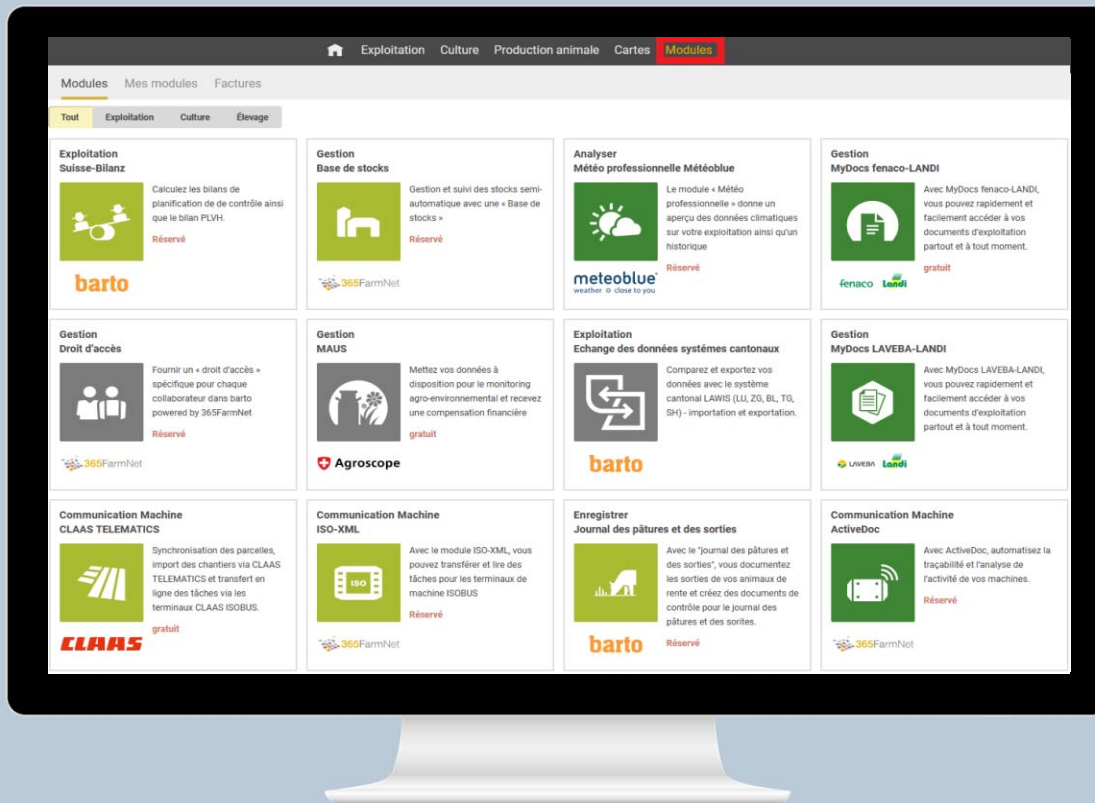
Exploitation Culture Production animale Cartes Modules

Modules Mes modules Factures

Tout Exploitation Culture Élevage

Exploitation
Suisse-Bilanz
Calculez les bilans de planification de de contrôle ainsi que le bilan PLVH.
Réservé
barto

Gestion
Base de stocks
Gestion et suivi des stocks semi-automatique avec une « Base de stocks »
Réservé
365FarmNet

Analyser
Météo professionnelle Météoblue
Le module « Météo professionnelle » donne un aperçu des données climatiques sur votre exploitation ainsi qu'un historique
Réservé
meteoblue weather close to you

Gestion
MyDocs fenaco-LANDI
Avec MyDocs fenaco-LANDI, vous pouvez rapidement et facilement accéder à vos documents d'exploitation partout et à tout moment.
gratuit
fenaco Landi

Gestion
Droit d'accès
Fournir un « droit d'accès » spécifique pour chaque collaborateur dans barto powered by 365FarmNet
Réservé
365FarmNet

Gestion
MAUS
Mettez vos données à disposition pour le monitoring agro-environnemental et recevez une compensation financière
gratuit
Agroscope

Exploitation
Echange des données systémes cantonaux
Comparez et exportez vos données avec le système cantonal LAWIS (LU, ZG, BL, TG, SH) - importation et exportation.
barto

Gestion
MyDocs LAVEBA-LANDI
Avec MyDocs LAVEBA-LANDI, vous pouvez rapidement et facilement accéder à vos documents d'exploitation partout et à tout moment.
LAVEBA Landi

Communication Machine
CLAAS TELEMATICS
Synchronisation des parcelles, import des chantiers via CLAAS TELEMATICS et transfert en ligne des tâches via les terminaux CLAAS ISOBUS.
gratuit
CLAAS

Communication Machine
ISO-XML
Avec le module ISO-XML, vous pouvez transférer et lire des tâches pour les terminaux de machine ISOBUS
Réservé
365FarmNet

Enregistrer
Journal des pâtures et des sorties
Avec le "journal des pâtures et des sorties", vous documentez les sorties de vos animaux de rente et créez des documents de contrôle pour le journal des pâtures et des sorites.
Réservé
barto

Communication Machine
ActiveDoc
Avec ActiveDoc, automatisez la traçabilité et l'analyse de l'activité de vos machines.
Réservé
365FarmNet